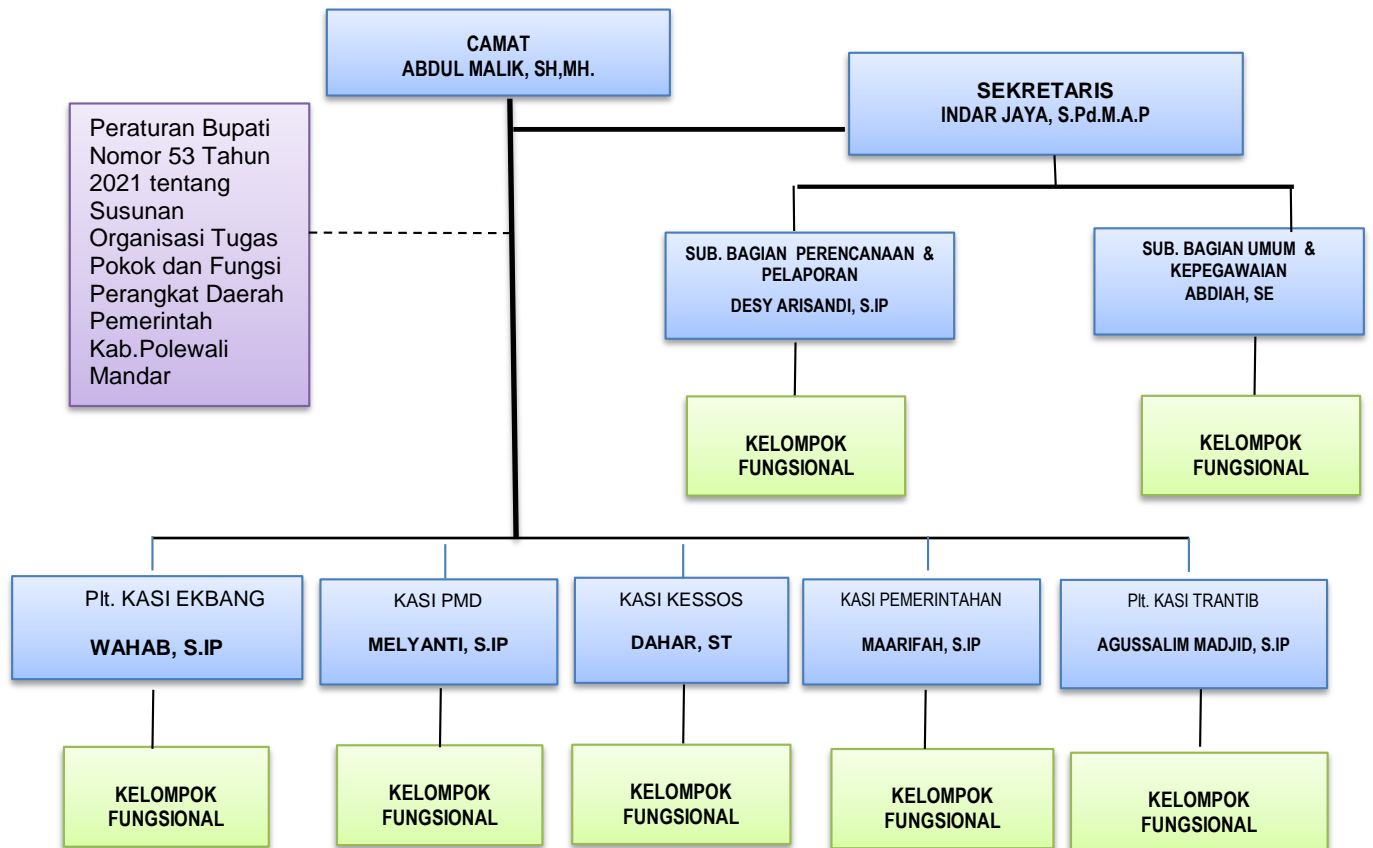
CAMAT
ABDUL MALIK, SH,MH.

SEKRETARIS
INDAR JAYA, S.Pd.M.A.P

Peraturan Bupati Nomor 53 Tahun 2021 tentang Susunan Organisasi Tugas Pokok dan Fungsi Perangkat Daerah Pemerintah Kab.Polewali Mandar

SUB. BAGIAN PERENCANAAN & PELAPORAN
DESY ARISANDI, S.IP

SUB. BAGIAN UMUM & KEPEGAWAIAN
ABDIAH, SE

KELOMPOK FUNGSIONAL

KELOMPOK FUNGSIONAL

Plt. KASI EKBANG
WAHAB, S.IP

KASI PMD
MELYANTI, S.IP

KASI KESSOS
DAHAR, ST

KASI PEMERINTAHAN
MAARIFAH, S.IP

Plt. KASI TRANTIB
AGUSSALIM MADJID, S.IP

KELOMPOK FUNGSIONAL

KELOMPOK FUNGSIONAL

KELOMPOK FUNGSIONAL

KELOMPOK FUNGSIONAL

KELOMPOK FUNGSIONAL